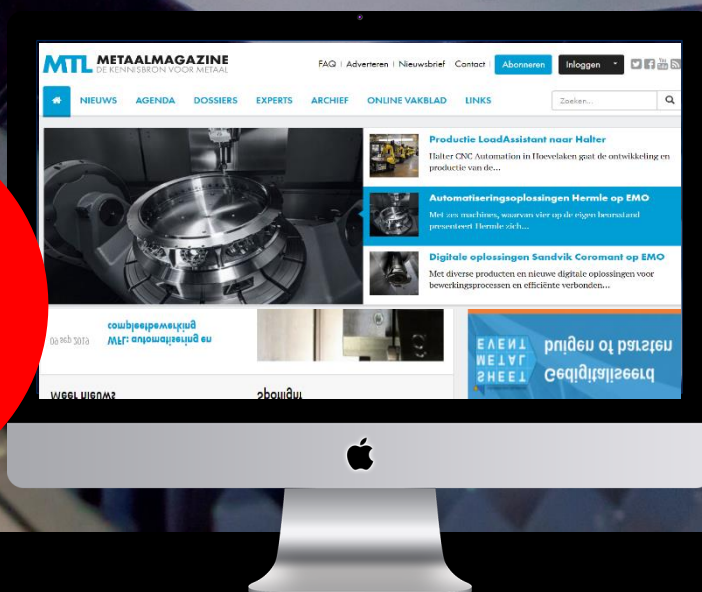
MTL METAALMAGAZINE
DE KENNISBRON VOOR METAAL

FAQ | Adverteren | Nieuwsbrief Contact Abonneren Inloggen

NIEUWS AGENDA DOSSIERS EXPERTS ARCHIEF ONLINE VAKBLAD LINKS

Zoeken...

Productie LoadAssistant naar Halter
Halter CNC Automation in Hoevelaken gaat de ontwikkeling en productie van de...

Automatiseringsoplossingen Hermle op EMO
Met zes machines, waarvan vier op de eigen beursstand presenteert Hermle zich...

Digitale oplossingen Sandvik Coromant op EMO
Met diverse producten en nieuwe digitale oplossingen voor bewerkingsprocessen en efficiënte verbonden...

09 sep 2019 WFL: automatisering en compleetbewerking

EVENT METAL SHEET buigen of parsten Gedigitaliseerd

Meer nieuws Spotlight